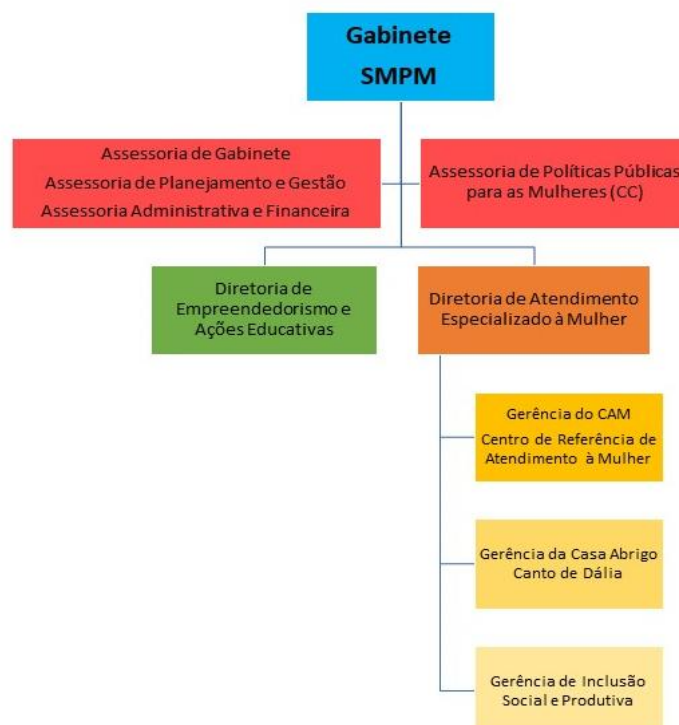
Gabinete
SMPM

Assessoria de Gabinete
Assessoria de Planejamento e Gestão
Assessoria Administrativa e Financeira

Assessoria de Políticas Públicas para as Mulheres (CC)

Diretoria de Empreendedorismo e Ações Educativas

Diretoria de Atendimento Especializado à Mulher

Gerência do CAM
Centro de Referência de Atendimento à Mulher

Gerência da Casa Abrigo Canto de Dália

Gerência de Inclusão Social e Produtiva